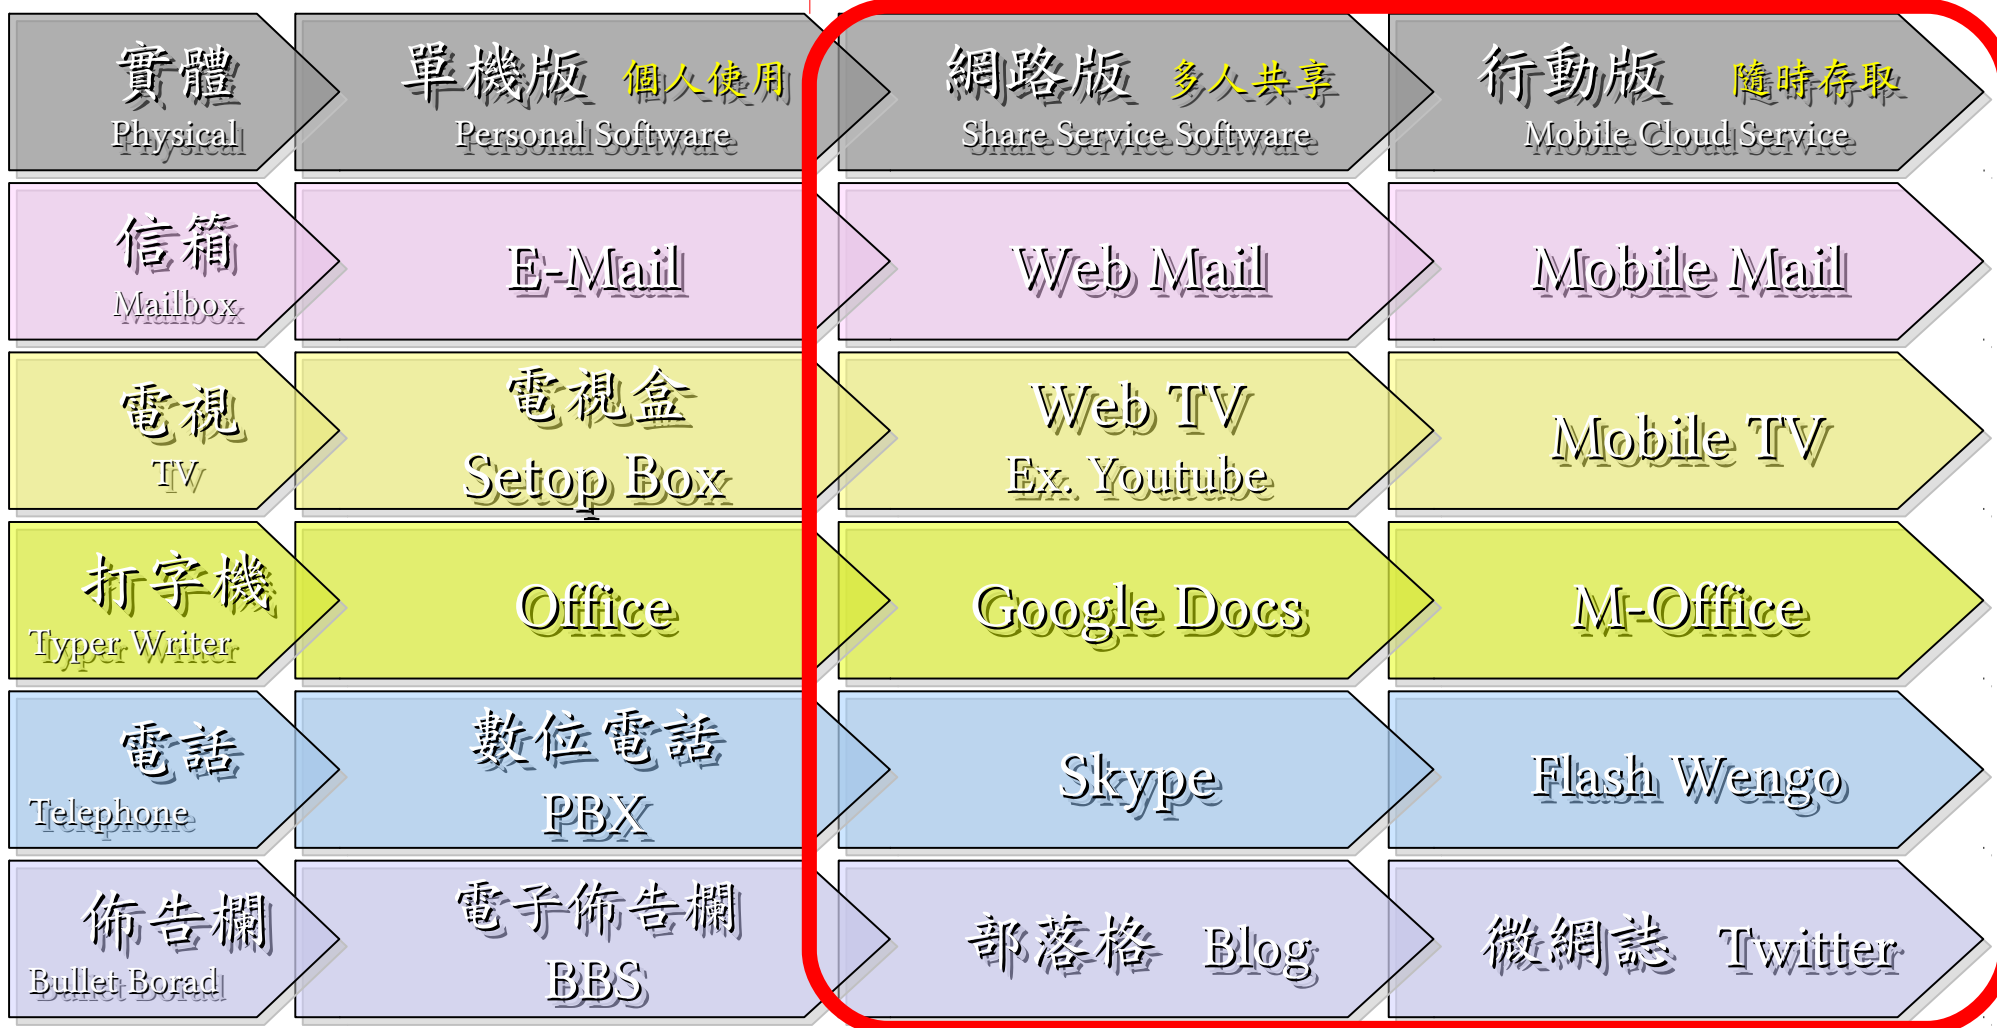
實體
Physical

單機版 個人使用
Personal Software

網路版 多人共享
Share Service Software

行動版 隨時存取
Mobile Cloud Service

信箱
Mailbox

E-Mail

Web Mail

Mobile Mail

電視
TV

電視盒
Setop Box

Web TV
Ex. Youtube

Mobile TV

打字機
Typer Writer

Office

Google Docs

M-Office

電話
Telephone

數位電話
PBX

Skype

Flash Wengo

佈告欄
Bullet Borad

電子佈告欄
BBS

部落格 Blog

微網誌 Twitter